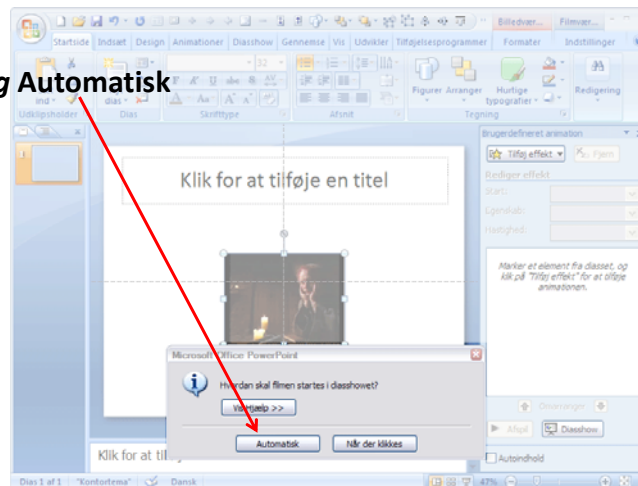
g Automatisk

Billedvær... Filmvær...

Startside Indsæt Design Animationer Diasshow Gennemse Vis Udvikler Tilføjelsesprogrammer Formater Indstillinger

ind Dias Figurer Arranger Hurtige typografier Redigering

Udklipsholder Dias Skrifttype Afsnit Tegning

Klik for at tilføje en titel

Brugerdefineret animation

Tilføj effekt Fjern

Rediger effekt

Start:

Egenskab:

Hastighed:

Marker et element fra diasset, og klik på "Tilføj effekt" for at tilføje animationer.

Omarranger

Afspil Diasshow

Autoindhold

Microsoft Office PowerPoint

Hvordan skal filmen startes i diasshowet?

Vis hjælp >>

Automatisk Når der klikkes

Klik for at til

Dias 1 af 1 "Kontortema" Dansk 47%